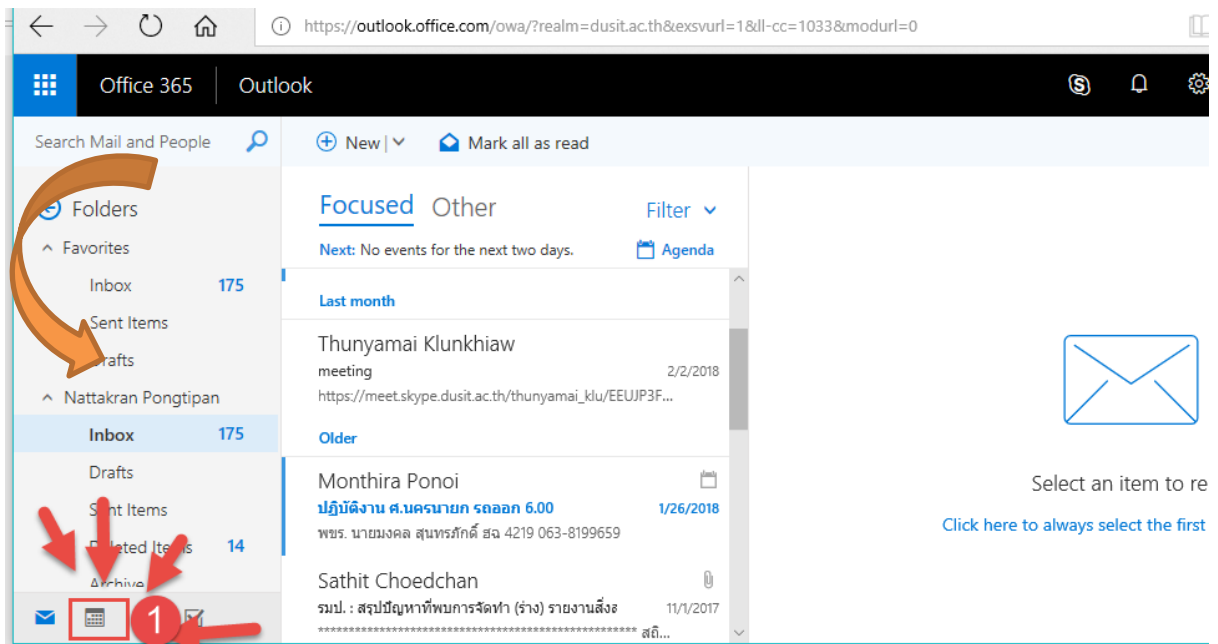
https://outlook.office.com/owa/?realm=dusit.ac.th&exsvurl=1&ll-cc=1033&modurl=0

Office 365 Outlook

Search Mail and People

New | Mark all as read

Folders

Favorites

Inbox 175

Sent Items

Drafts

Nattakran Pongtipan

Inbox 175

Drafts

Sent Items

Deleted Items 14

Archive

1

Focused Other Filter

Next: No events for the next two days. Agenda

Last month

Thunyamai Klunkhiaw

meeting 2/2/2018

https://meet.skype.dusit.ac.th/thunyamai_klu/EEUJP3F...

Older

Monthira Ponoi

ปฏิบัติงาน ศ.นครนายก รถออก 6.00 1/26/2018

พขร. นายมงคล สุนทรภักดิ์ ฮฉ 4219 063-8199659

Sathit Choedchan

รมป. : สรุปปัญหาที่พบการจัดทำ (ร่าง) รายงานสิ่งอ 11/1/2017

************************************************** สถิ...

Select an item to re

Click here to always select the first